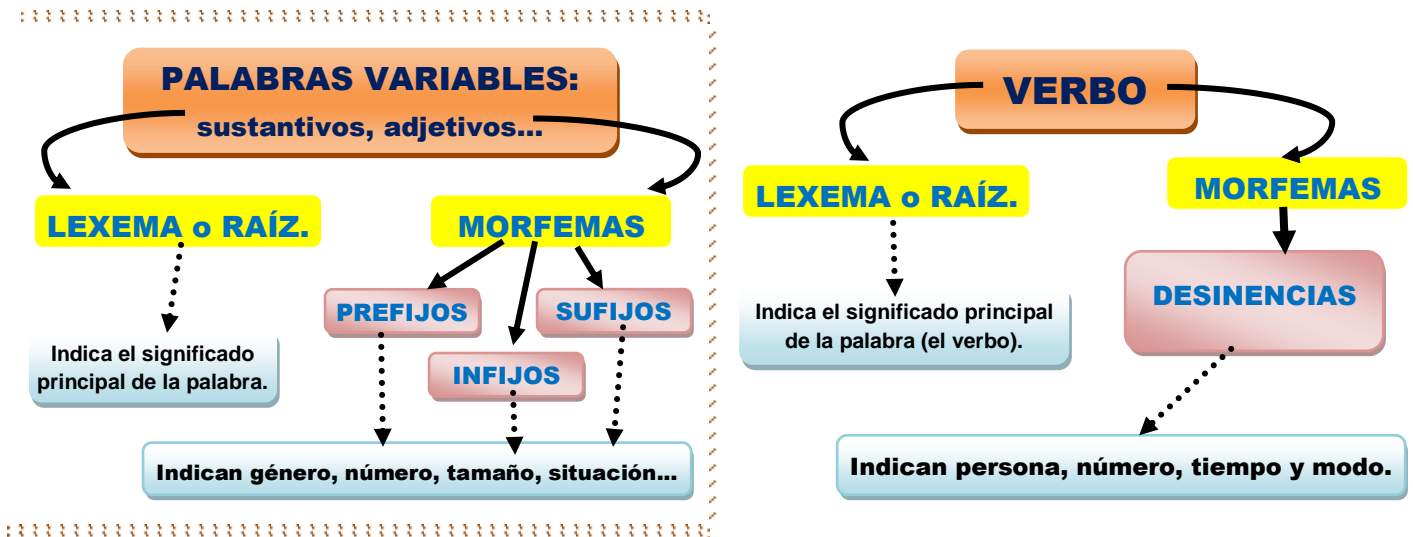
PALABRAS VARIABLES:
sustantivos, adjetivos...

LEXEMA o RAÍZ.

MORFEMAS

Indica el significado principal de la palabra.

PREFIJOS

SUFIJOS

INFIJOS

Indican género, número, tamaño, situación...

VERBO

LEXEMA o RAÍZ.

MORFEMAS

DESINENCIAS

Indica el significado principal de la palabra (el verbo).

Indican persona, número, tiempo y modo.